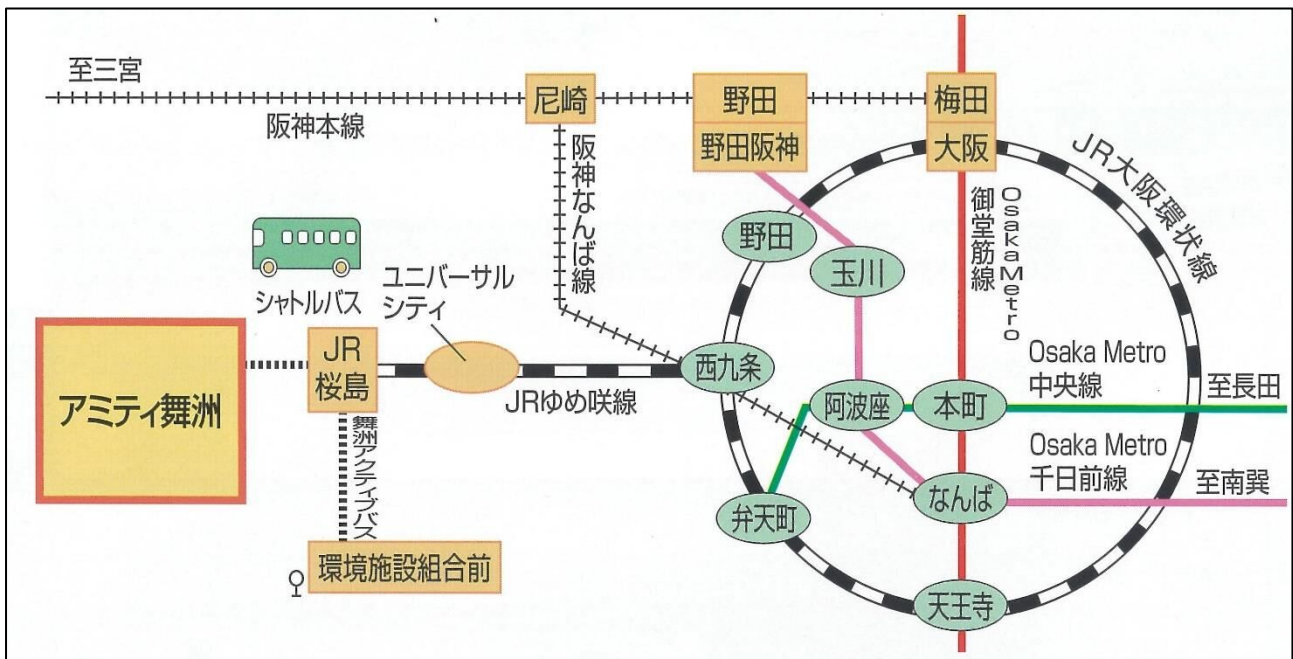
至三宮

尼崎

野田

野田阪神

梅田

大阪

阪神本線

阪神なんば線

JR大阪環状線

御堂筋線

Osaka Metro

野田

玉川

シャトルバス

ユニバーサルシティ

アミティ舞洲

JR桜島

JRゆめ咲線

西九条

Osaka Metro 中央線

至長田

阿波座

本町

舞洲アクティブバス

Osaka Metro 千日前線

至南巽

なんば

弁天町

環境施設組合前

天王寺